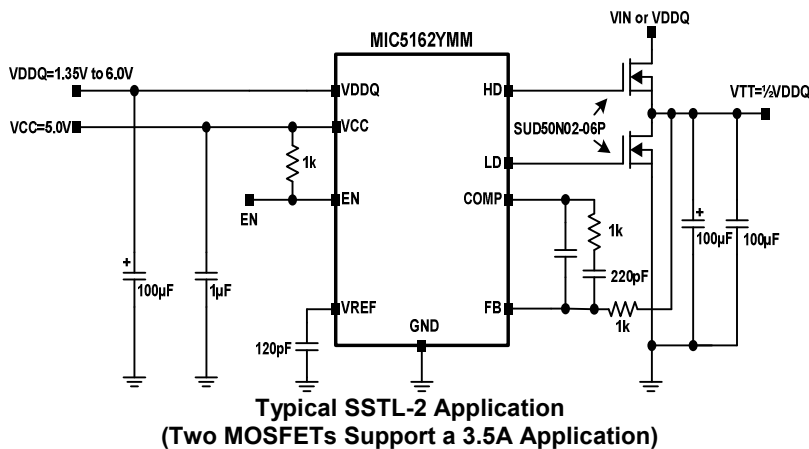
MIC5162YMM

VIN or VDDQ

VDDQ=1.35V to 6.0V

VDDQ

HD

VTT=½VDDQ

VCC=5.0V

VCC

SUD50N02-06P

LD

1k

EN

EN

COMP

1k

+

100µF

100µF

+

100µF

1µF

220pF

VREF

FB

GND

1k

120pF

Typical SSTL-2 Application
(Two MOSFETs Support a 3.5A Application)